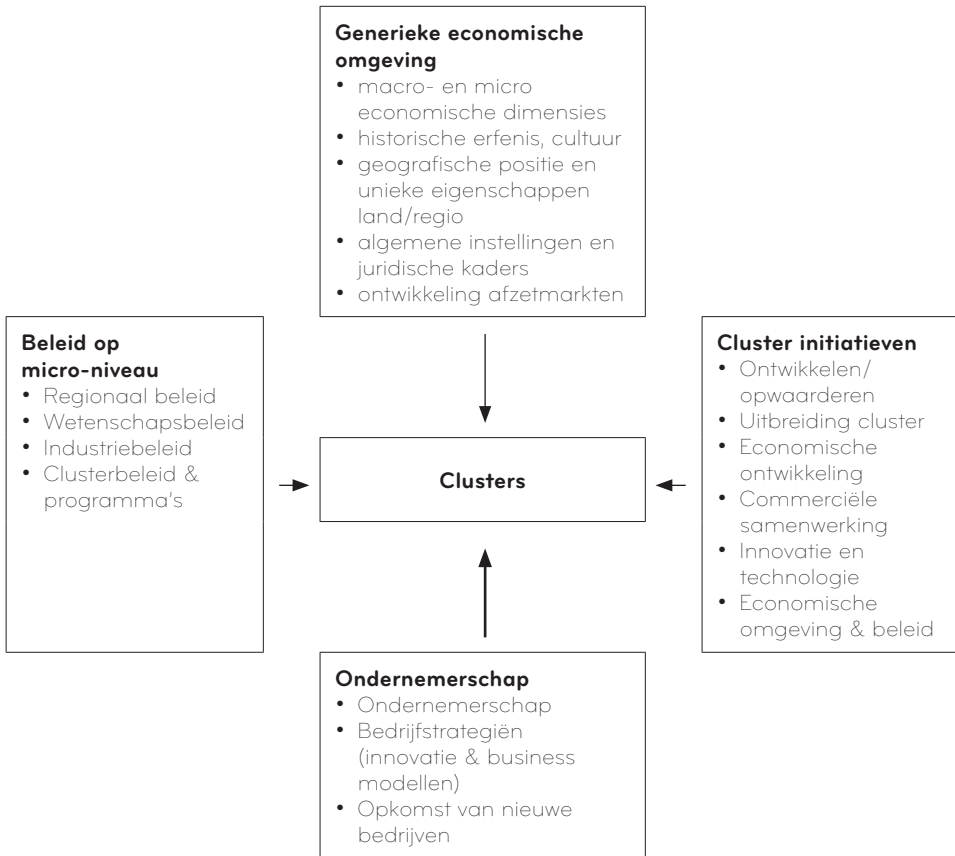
**Generieke economische omgeving**
- macro- en micro economische dimensies
- historische erfenis, cultuur
- geografische positie en unieke eigenschappen land/regio
- algemene instellingen en juridische kaders
- ontwikkeling afzetmarkten

**Beleid op micro-niveau**
- Regionaal beleid
- Wetenschapsbeleid
- Industriebeleid
- Clusterbeleid & programma's

**Clusters**

**Cluster initiatieven**
- Ontwikkelen/ opwaarderen
- Uitbreiding cluster
- Economische ontwikkeling
- Commerciële samenwerking
- Innovatie en technologie
- Economische omgeving & beleid

**Ondernemerschap**
- Ondernemerschap
- Bedrijfstrategieën (innovatie & business modellen)
- Opkomst van nieuwe bedrijven